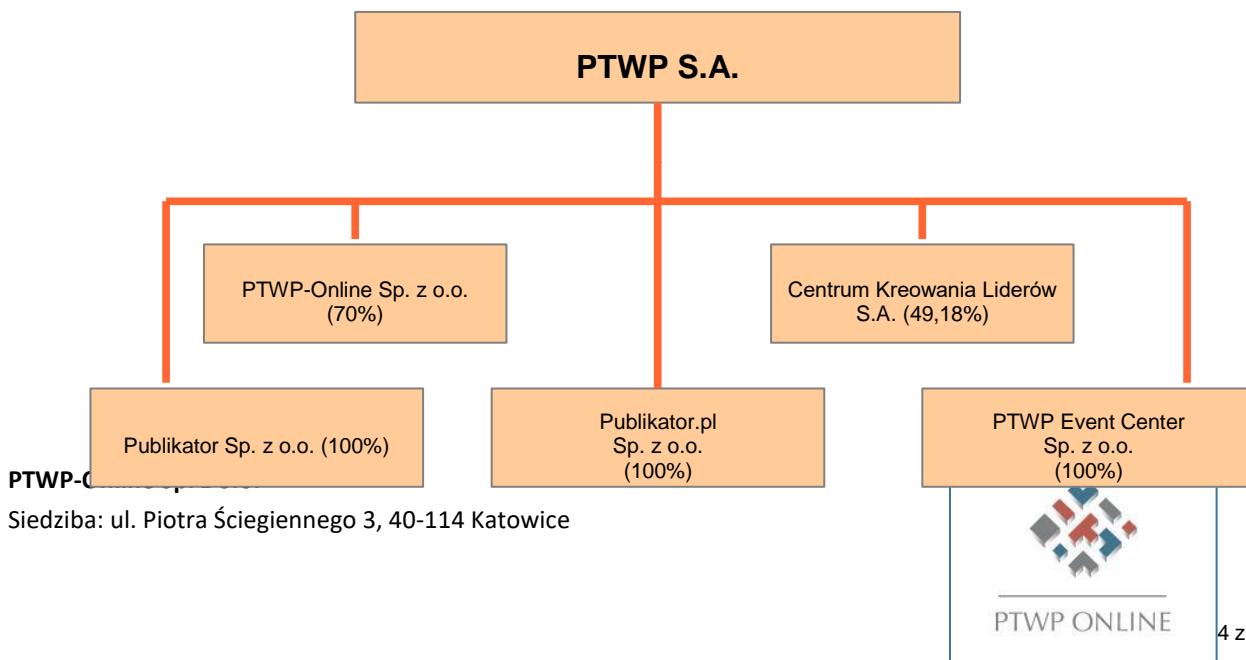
PTWP S.A.

PTWP-Online Sp. z o.o. (70%)

Centrum Kreowania Liderów S.A. (49,18%)

Publikator Sp. z o.o. (100%)

Publikator.pl Sp. z o.o. (100%)

PTWP Event Center Sp. z o.o. (100%)

PTWP-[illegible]

Siedziba: ul. Piotra Ściegiennego 3, 40-114 Katowice

PTWP ONLINE

4 z